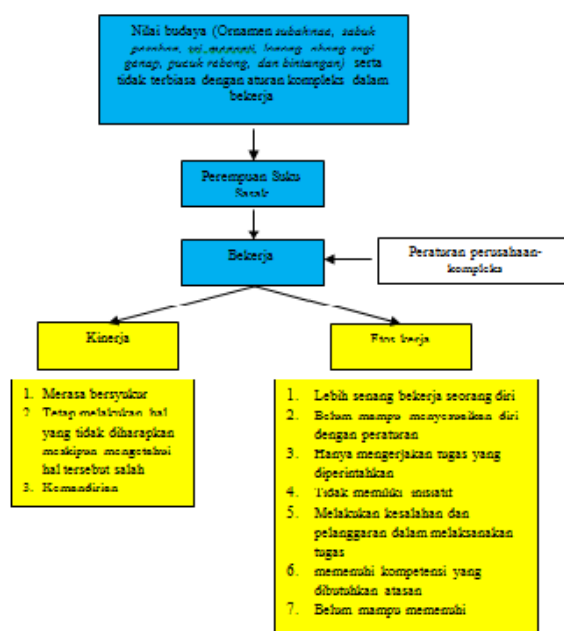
Nilai budaya (Ornamen subahnale, sabuk pembor, tel.menenti, kaeng abang engi ganap, pucuk rebong, dan bintangan) serta tidak terbiasa dengan aturan kompleks dalam bekerja

Perempuan Suku Sasak

Bekerja

Peraturan perusahaan-kompleks

Kinerja

Etos kerja

1. Merasa bersyukur
2. Tetap melakukan hal yang tidak diharapkan meskipun mengetahui hal tersebut salah
3. Kemandirian

1. Lebih senang bekerja seorang diri
2. Belum mampu menyesuaikan diri dengan peraturan
3. Hanya mengerjakan tugas yang diperintahkan
4. Tidak memiliki inisiatif
5. Melakukan kesalahan dan pelanggaran dalam melaksanakan tugas
6. memenuhi kompetensi yang dibutuhkan atasan
7. Belum mampu memenuhi